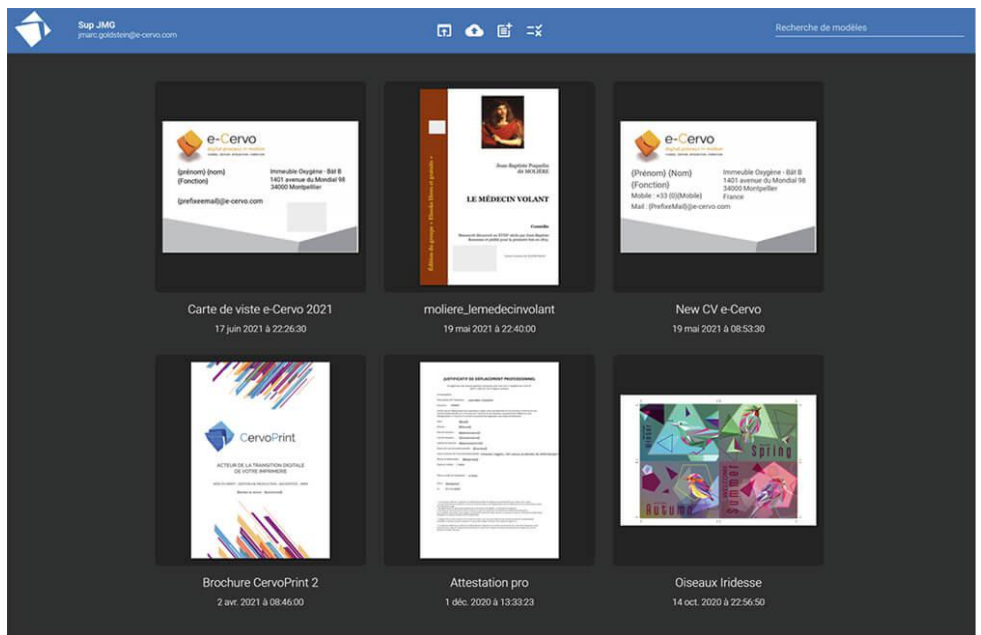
Sup JMG
jmarc.goldstein@e-cervo.com

Recherche de modèles

e-Cervo
{prénom} {nom}
{Fonction}
Immeuble Oxygène - Bât B
1401 avenue du Mondial 98
34000 Montpellier
{prefixeemail}@e-cervo.com

Carte de viste e-Cervo 2021
17 juin 2021 à 22:26:30

Jean-Baptiste Poquelin dit MOLIÈRE
LE MÉDECIN VOLANT
Comédie

moliere_lemedecinvolant
19 mai 2021 à 22:40:00

e-Cervo
{Prénom} {Nom}
{Fonction}
Mobile : +33 (0){Mobile}
Mail : {PrefixeMail}@e-cervo.com
Immeuble Oxygène - Bât B
1401 avenue du Mondial 98
34000 Montpellier
France

New CV e-Cervo
19 mai 2021 à 08:53:30

CervoPrint
ACTEUR DE LA TRANSITION DIGITALE DE VOTRE IMPRIMERIE

Brochure CervoPrint 2
2 avr. 2021 à 08:46:00

JUSTIFICATIF DE DÉPLACEMENT PROFESSIONNEL

Attestation pro
1 déc. 2020 à 13:33:23

Spring
Autumn

Oiseaux Iridesse
14 oct. 2020 à 22:56:50